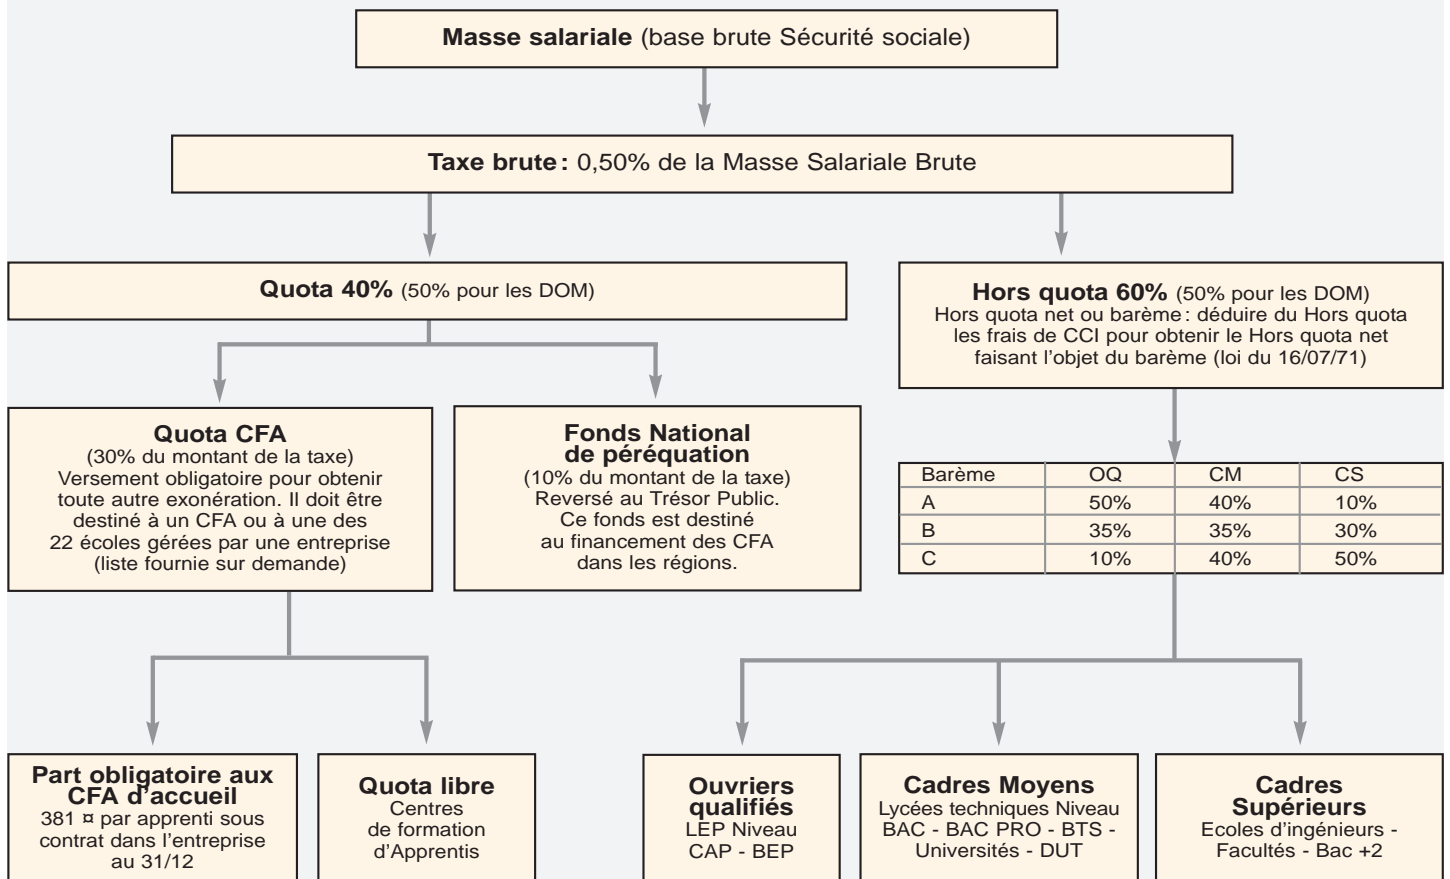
**Masse salariale** (base brute Sécurité sociale)

**Taxe brute :** 0,50% de la Masse Salariale Brute

**Quota 40%** (50% pour les DOM)

**Hors quota 60%** (50% pour les DOM)
Hors quota net ou barème : déduire du Hors quota les frais de CCI pour obtenir le Hors quota net faisant l'objet du barème (loi du 16/07/71)

**Quota CFA**
(30% du montant de la taxe)
Versement obligatoire pour obtenir toute autre exonération. Il doit être destiné à un CFA ou à une des 22 écoles gérées par une entreprise (liste fournie sur demande)

**Fonds National de péréquation**
(10% du montant de la taxe)
Reversé au Trésor Public.
Ce fonds est destiné au financement des CFA dans les régions.

| Barème | OQ | CM | CS |
|---|---|---|---|
| A | 50% | 40% | 10% |
| B | 35% | 35% | 30% |
| C | 10% | 40% | 50% |

**Part obligatoire aux CFA d'accueil**
381 ¤ par apprenti sous contrat dans l'entreprise au 31/12

**Quota libre**
Centres de formation d'Apprentis

**Ouvriers qualifiés**
LEP Niveau CAP - BEP

**Cadres Moyens**
Lycées techniques Niveau BAC - BAC PRO - BTS - Universités - DUT

**Cadres Supérieurs**
Ecoles d'ingénieurs - Facultés - Bac +2